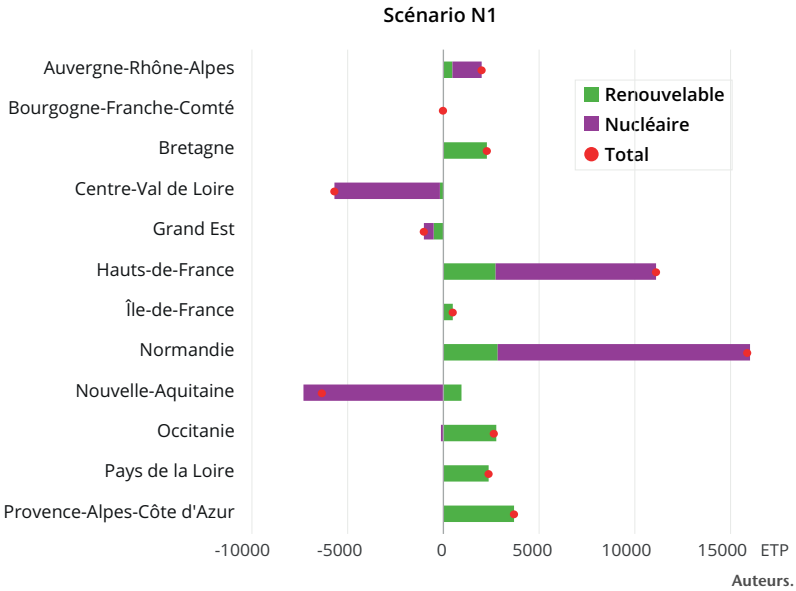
Scénario N1

Auvergne-Rhône-Alpes
Bourgogne-Franche-Comté
Bretagne
Centre-Val de Loire
Grand Est
Hauts-de-France
Île-de-France
Normandie
Nouvelle-Aquitaine
Occitanie
Pays de la Loire
Provence-Alpes-Côte d'Azur

Renouvelable
Nucléaire
Total

-10000
-5000
0
5000
10000
15000
ETP

Auteurs.